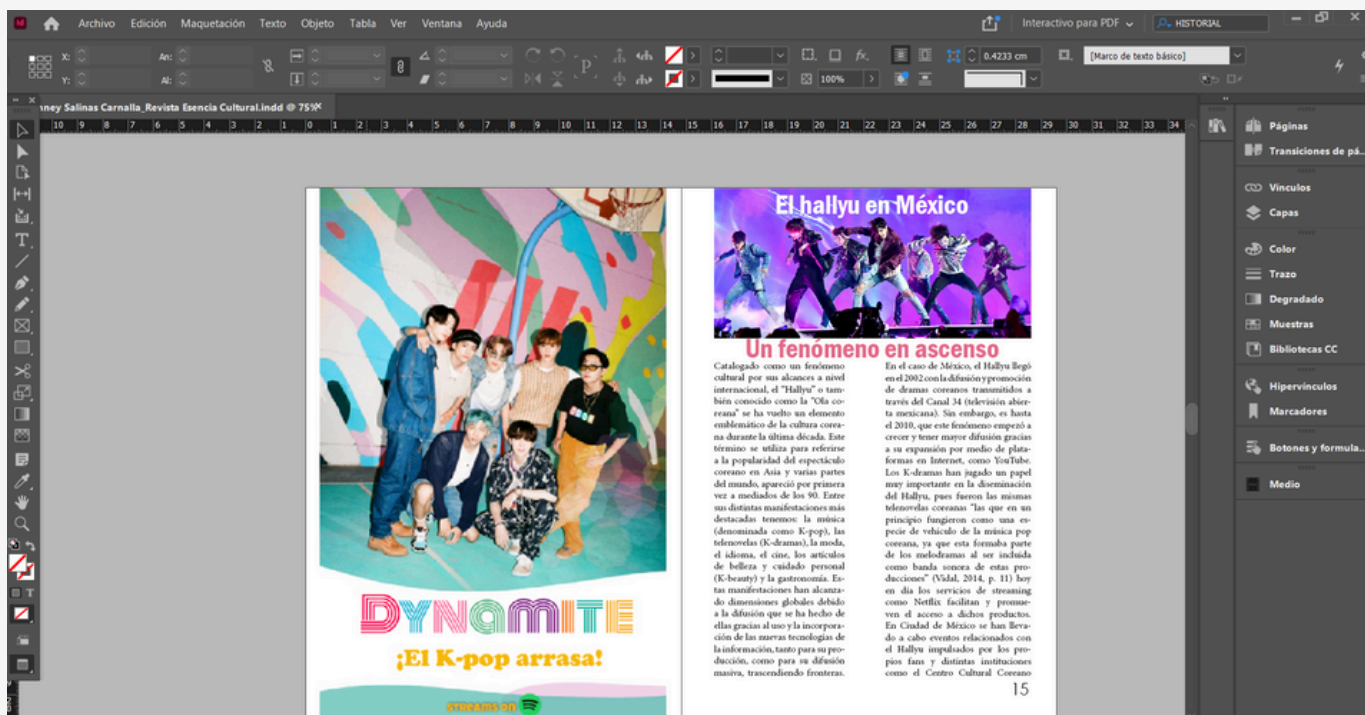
Archivo Edición Maquetación Texto Objeto Tabla Ver Ventana Ayuda

Interactivo para PDF

HISTORIAL

X: Y: An: Al:

100%

0.4233 cm

[Marco de texto básico]

aney Salinas Carnalla_Revista Esencia Cultural.indd @ 75%

10 9 8 7 6 5 4 3 2 1 0 1 2 3 4 5 6 7 8 9 10 11 12 13 14 15 16 17 18 19 20 21 22 23 24 25 26 27 28 29 30 31 32 33 34

Páginas
Transiciones de pá...
Vínculos
Capas
Color
Trazo
Degradado
Muestras
Bibliotecas CC
Hipervínculos
Marcadores
Botones y formula...
Medio

DYNAMITE

¡El K-pop arrasa!

STREAMS ON

El hallyu en México

Un fenómeno en ascenso

Catalogado como un fenómeno cultural por sus alcances a nivel internacional, el "Hallyu" o también conocido como la "Ola coreana" se ha vuelto un elemento emblemático de la cultura coreana durante la última década. Este término se utiliza para referirse a la popularidad del espectáculo coreano en Asia y varias partes del mundo, apareció por primera vez a mediados de los 90. Entre sus distintas manifestaciones más destacadas tenemos: la música (denominada como K-pop), las telenovelas (K-dramas), la moda, el idioma, el cine, los artículos de belleza y cuidado personal (K-beauty) y la gastronomía. Estas manifestaciones han alcanzado dimensiones globales debido a la difusión que se ha hecho de ellas gracias al uso y la incorporación de las nuevas tecnologías de la información, tanto para su producción, como para su difusión masiva, trascendiendo fronteras.

En el caso de México, el Hallyu llegó en el 2002 con la difusión y promoción de dramas coreanos transmitidos a través del Canal 34 (televisión abierta mexicana). Sin embargo, es hasta el 2010, que este fenómeno empezó a crecer y tener mayor difusión gracias a su expansión por medio de plataformas en Internet, como YouTube. Los K-dramas han jugado un papel muy importante en la diseminación del Hallyu, pues fueron las mismas telenovelas coreanas "las que en un principio fungieron como una especie de vehículo de la música pop coreana, ya que esta formaba parte de los melodramas al ser incluida como banda sonora de estas producciones" (Vidal, 2014, p. 11) hoy en día los servicios de streaming como Netflix facilitan y promueven el acceso a dichos productos. En Ciudad de México se han llevado a cabo eventos relacionados con el Hallyu impulsados por los propios fans y distintas instituciones como el Centro Cultural Coreano

15